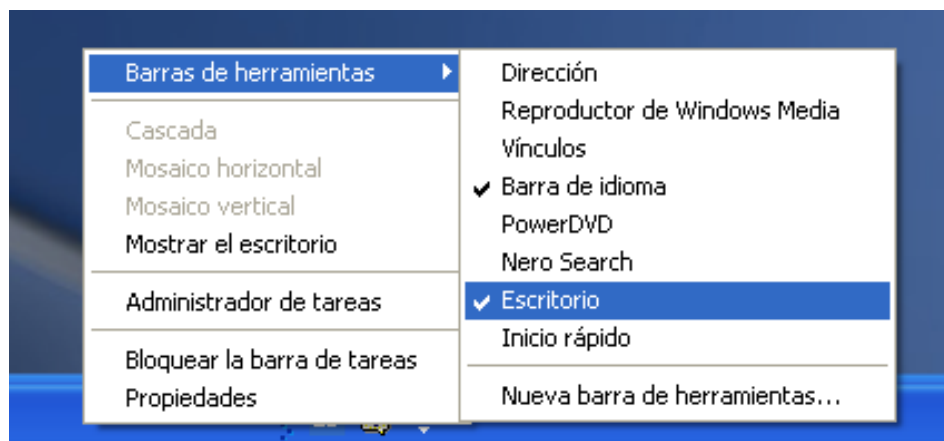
Barras de herramientas
Cascada
Mosaico horizontal
Mosaico vertical
Mostrar el escritorio
Administrador de tareas
Bloquear la barra de tareas
Propiedades

Dirección
Reproductor de Windows Media
Vínculos
✔ Barra de idioma
PowerDVD
Nero Search
✔ Escritorio
Inicio rápido
Nueva barra de herramientas...